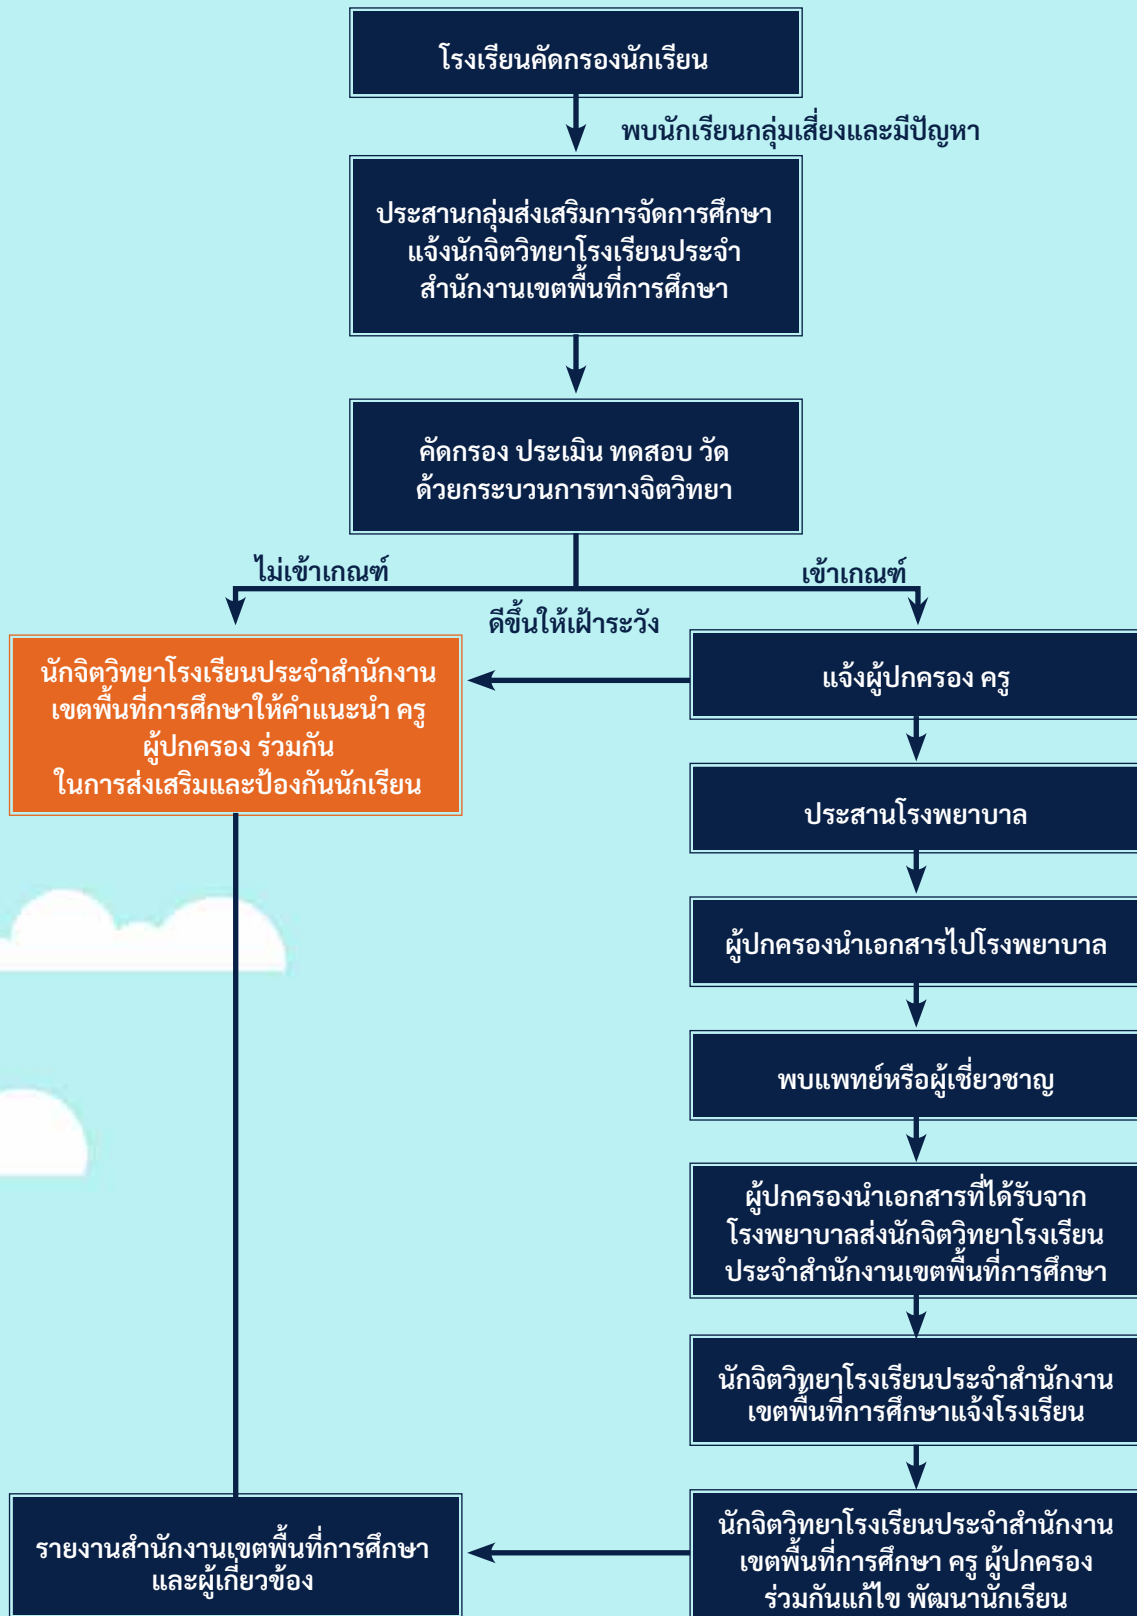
โรงเรียนคัดกรองนักเรียน

พบนักเรียนกลุ่มเสี่ยงและมีปัญหา

ประสานกลุ่มส่งเสริมการจัดการศึกษา แจ้งนักจิตวิทยาโรงเรียนประจำสำนักงานเขตพื้นที่การศึกษา

คัดกรอง ประเมิน ทดสอบ วัด ด้วยกระบวนการทางจิตวิทยา

ไม่เข้าเกณฑ์

เข้าเกณฑ์

ดีขึ้นให้เฝ้าระวัง

นักจิตวิทยาโรงเรียนประจำสำนักงานเขตพื้นที่การศึกษาให้คำแนะนำ ครู ผู้ปกครอง ร่วมกัน ในการส่งเสริมและป้องกันนักเรียน

แจ้งผู้ปกครอง ครู

ประสานโรงพยาบาล

ผู้ปกครองนำเอกสารไปโรงพยาบาล

พบแพทย์หรือผู้เชี่ยวชาญ

ผู้ปกครองนำเอกสารที่ได้รับจากโรงพยาบาลส่งนักจิตวิทยาโรงเรียนประจำสำนักงานเขตพื้นที่การศึกษา

นักจิตวิทยาโรงเรียนประจำสำนักงานเขตพื้นที่การศึกษาแจ้งโรงเรียน

รายงานสำนักงานเขตพื้นที่การศึกษาและผู้เกี่ยวข้อง

นักจิตวิทยาโรงเรียนประจำสำนักงานเขตพื้นที่การศึกษา ครู ผู้ปกครอง ร่วมกันแก้ไข พัฒนานักเรียน